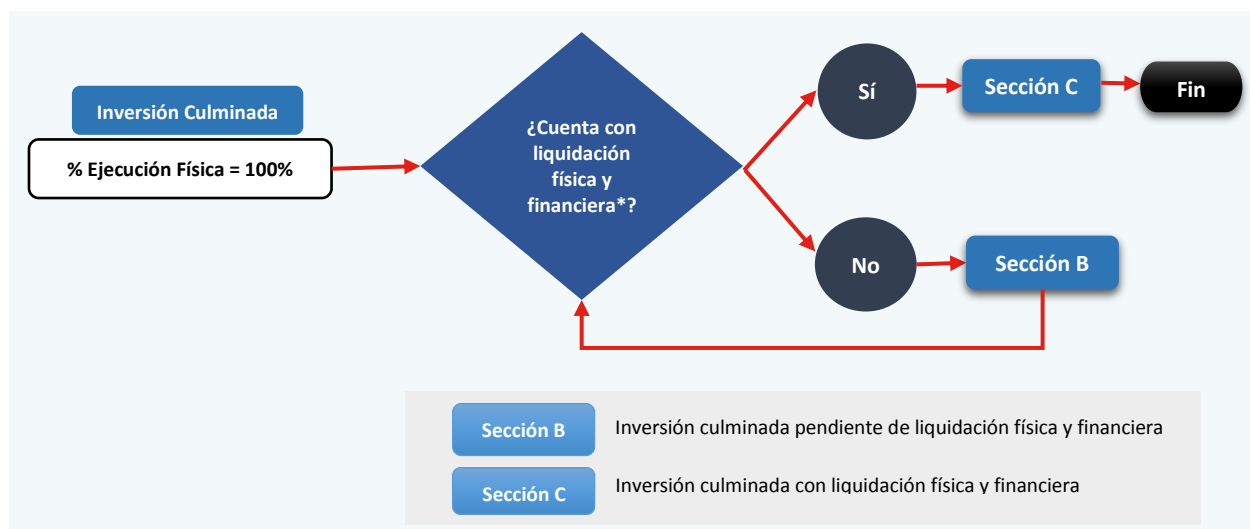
Inversión Culminada

% Ejecución Física = 100%

¿Cuenta con liquidación física y financiera*?

Sí

Sección C

Fin

No

Sección B

| Sección B | Inversión culminada pendiente de liquidación física y financiera |
|---|---|
| Sección C | Inversión culminada con liquidación física y financiera |